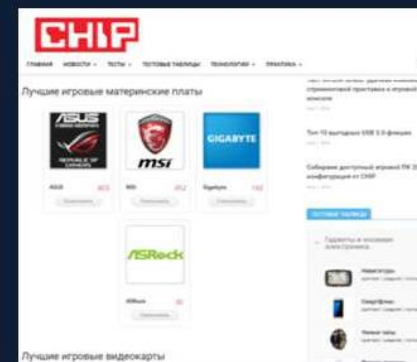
CHIP

ГЛАВНАЯ НОВОСТИ ТЕСТЫ ТЕСТОВЫЕ ТАБЛИЦЫ ТЕХНОЛОГИИ ПРАКТИКА

Лучшие игровые материнские платы

ASUS REPUBLIC OF GAMERS

ASUS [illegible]

msi

MSI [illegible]

GIGABYTE

Gigabyte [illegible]

ASRock

ASRock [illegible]

Лучшие игровые видеокарты

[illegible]

Топ 10 выгодных USB 3.0-флешек

Собираем доступный игровой ПК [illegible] конфигурации от CHIP

ТЕСТОВЫЕ ТАБЛИЦЫ

Гаджеты и носимая электроника

Навигаторы

Смартфоны

Умные часы